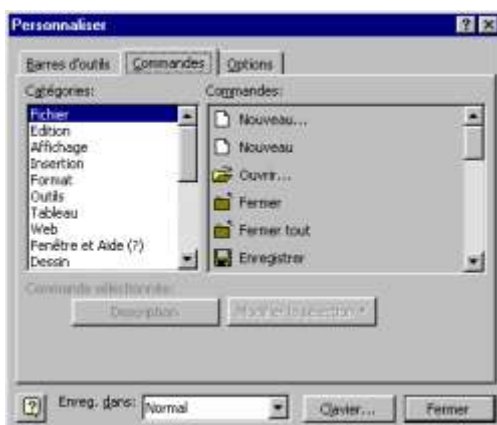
Personnaliser

? X

Barres d'outils | Commandes | Options

Catégories:

Fichier
Edition
Affichage
Insertion
Format
Outils
Tableau
Web
Fenêtre et Aide (?)
Dessin

Commandes:

Nouveau...
Nouveau
Ouvrir...
Fermer
Fermer tout
Enregistrer

Commande sélectionnée:

Description

Modifier la sélection ▾

?

Enreg. dans: Normal

Clavier...

Fermer